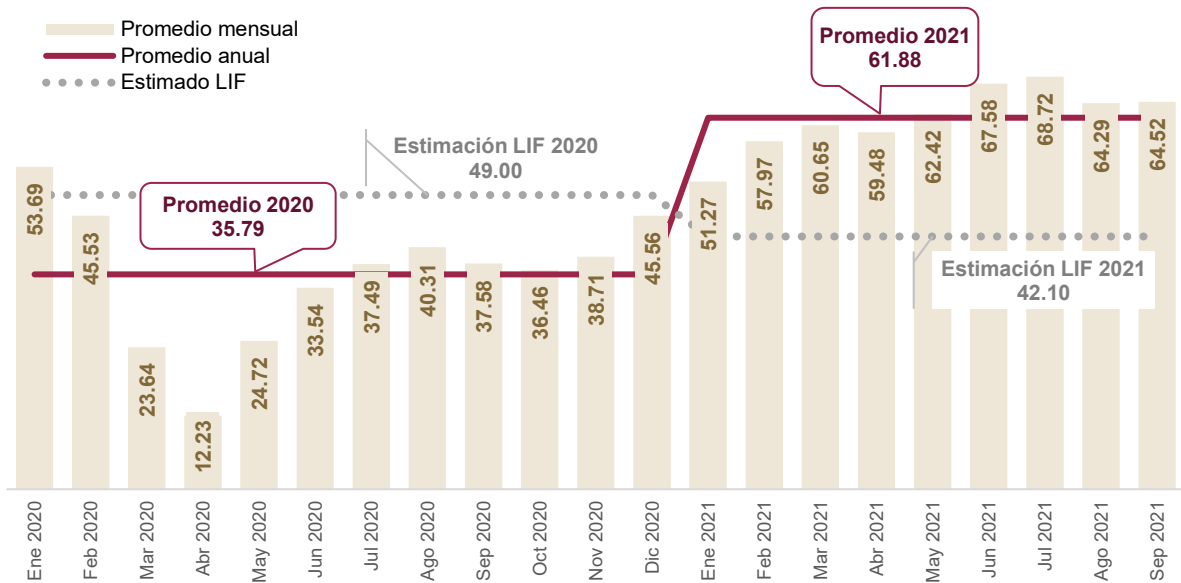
Promedio mensual
Promedio anual
Estimado LIF

Promedio 2021
61.88

Estimación LIF 2020
49.00

Promedio 2020
35.79

Estimación LIF 2021
42.10

53.69
45.53
23.64
12.23
24.72
33.54
37.49
40.31
37.58
36.46
38.71
45.56
51.27
57.97
60.65
59.48
62.42
67.58
68.72
64.29
64.52

Ene 2020
Feb 2020
Mar 2020
Abr 2020
May 2020
Jun 2020
Jul 2020
Ago 2020
Sep 2020
Oct 2020
Nov 2020
Dic 2020
Ene 2021
Feb 2021
Mar 2021
Abr 2021
May 2021
Jun 2021
Jul 2021
Ago 2021
Sep 2021